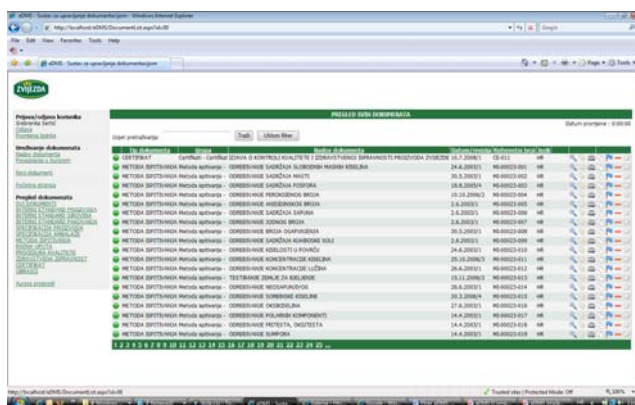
eDMS - Sustav za upravljanje dokumentima/pom - Windows Internet Explorer

http://localhost/eDMS/Documents/List.aspx?id=0

File Edit View Favorites Tools Help

eDMS - Sustav za upravljanje dokumentima/pom

ZVIJEZDA

Prijava/odjava korisnika
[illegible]
Odjava
Promjena lozinke

Uređivanje dokumenata
Novi dokument
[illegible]

Novi dokument

Pretraga stranica

Pregled dokumenata
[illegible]

Pregled izvještaja

PREGLED SVIH DOKUMENATA

Unijeti pretraživanje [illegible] Traži Ukloni filter

Datum promjene : 0:00:00

| Tip dokumenta | Grupa | Naziv dokumenta | Datum/revizija | Referentni broj | Jezik |
|---|---|---|---|---|---|
| CERTIFIKAT | Certifikati - Certifikat | IZJAVA O KONTROLI KVALITETE I ZDRAVSTVENOJ ISPRAVNOSTI PROIZVODA ZVIJEZDE | 16.7.2008/1 | CE-011 | HR |
| METODA ISPITIVANJA | Metoda ispitivanja - | ODREĐIVANJE SADRŽAJA SLOBODNIH MASNIH KISELINA | 24.6.2003/1 | MI-00023-001 | HR |
| METODA ISPITIVANJA | Metoda ispitivanja - | ODREĐIVANJE SADRŽAJA MASTI | 30.5.2003/1 | MI-00023-002 | HR |
| METODA ISPITIVANJA | Metoda ispitivanja - | ODREĐIVANJE SADRŽAJA FOSFORA | 18.8.2005/4 | MI-00023-003 | HR |
| METODA ISPITIVANJA | Metoda ispitivanja - | ODREĐIVANJE PEROKSIDNOG BROJA | 10.10.2006/2 | MI-00023-004 | HR |
| METODA ISPITIVANJA | Metoda ispitivanja - | ODREĐIVANJE ANIZIDINSKOG BROJA | 2.6.2003/1 | MI-00023-005 | HR |
| METODA ISPITIVANJA | Metoda ispitivanja - | ODREĐIVANJE SADRŽAJA SAPUNA | 2.6.2003/1 | MI-00023-006 | HR |
| METODA ISPITIVANJA | Metoda ispitivanja - | ODREĐIVANJE JODNOG BROJA | 2.6.2003/1 | MI-00023-007 | HR |
| METODA ISPITIVANJA | Metoda ispitivanja - | ODREĐIVANJE BROJA OSAPUNJENJA | 30.5.2003/1 | MI-00023-008 | HR |
| METODA ISPITIVANJA | Metoda ispitivanja - | ODREĐIVANJE SADRŽAJA KUHINJSKE SOLI | 2.6.2003/1 | MI-00023-009 | HR |
| METODA ISPITIVANJA | Metoda ispitivanja - | ODREĐIVANJE KISELOSTI U POVRĆU | 24.6.2003/1 | MI-00023-010 | HR |
| METODA ISPITIVANJA | Metoda ispitivanja - | ODREĐIVANJE KONCENTRACIJE KISELINA | 25.10.2006/3 | MI-00023-011 | HR |
| METODA ISPITIVANJA | Metoda ispitivanja - | ODREĐIVANJE KONCENTRACIJE LUŽINA | 26.6.2003/1 | MI-00023-012 | HR |
| METODA ISPITIVANJA | Metoda ispitivanja - | TESTIRANJE ZEMLJE ZA BJELJENJE | 15.11.2006/2 | MI-00023-013 | HR |
| METODA ISPITIVANJA | Metoda ispitivanja - | ODREĐIVANJE NEOSAPUNJIVOG | 26.6.2003/1 | MI-00023-014 | HR |
| METODA ISPITIVANJA | Metoda ispitivanja - | ODREĐIVANJE SORBINSKE KISELINE | 20.3.2006/4 | MI-00023-015 | HR |
| METODA ISPITIVANJA | Metoda ispitivanja - | ODREĐIVANJE OKSIBEZBILJA | 27.6.2003/1 | MI-00023-016 | HR |
| METODA ISPITIVANJA | Metoda ispitivanja - | ODREĐIVANJE POLARNIH KOMPONENTI | 14.4.2003/1 | MI-00023-017 | HR |
| METODA ISPITIVANJA | Metoda ispitivanja - | ODREĐIVANJE METESTA, OKSITESTA | 14.4.2003/1 | MI-00023-018 | HR |
| METODA ISPITIVANJA | Metoda ispitivanja - | ODREĐIVANJE SUMPORA | 14.4.2003/1 | MI-00023-019 | HR |

1 2 3 4 5 6 7 8 9 10 11 12 13 14 15 16 17 18 19 20 21 22 23 24 25 ...

http://localhost/eDMS/Documents/List.aspx?id=0

Trusted sites | Protected Mode: Off

100%